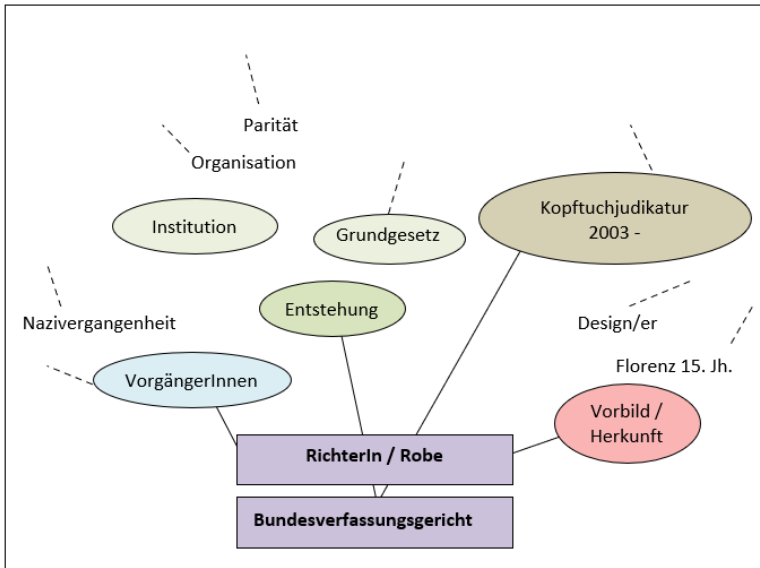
Parität

Organisation

Institution

Grundgesetz

Kopftuchjudikatur 2003 -

Nazivergangenheit

Entstehung

Design/er

Florenz 15. Jh.

VorgängerInnen

Vorbild / Herkunft

RichterIn / Robe

Bundesverfassungsgericht